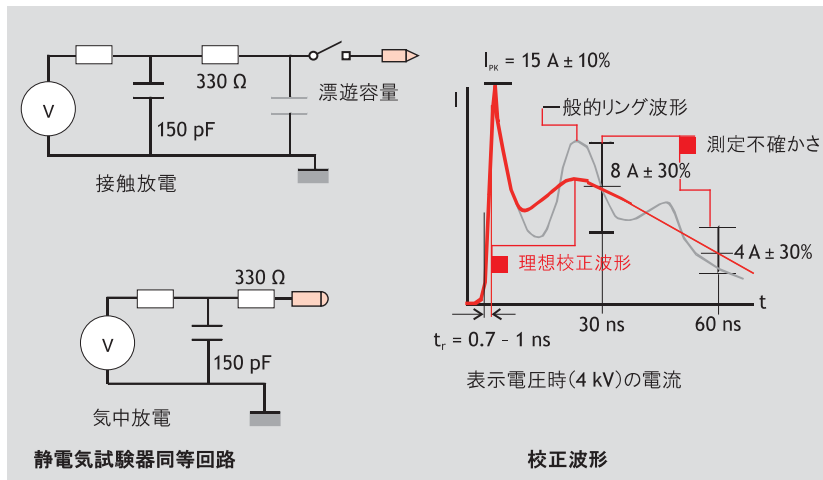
V

330 Ω

150 pF

漂遊容量

接触放電

V

330 Ω

150 pF

気中放電

静電気試験器同等回路

$I_{PK}$ = 15 A ± 10%

I

一般的リング波形

測定不確かさ

8 A ± 30%

4 A ± 30%

理想校正波形

t

30 ns

60 ns

$t_r$ = 0.7 - 1 ns

表示電圧時(4 kV)の電流

校正波形